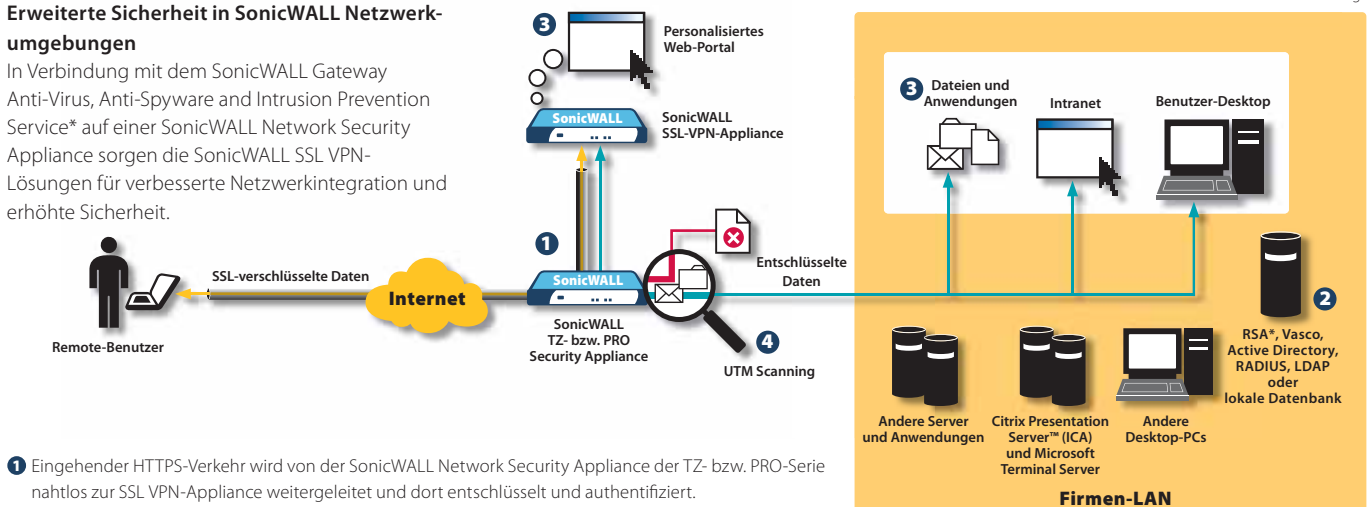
**Erweiterte Sicherheit in SonicWALL Netzwerkumgebungen**
In Verbindung mit dem SonicWALL Gateway Anti-Virus, Anti-Spyware and Intrusion Prevention Service* auf einer SonicWALL Network Security Appliance sorgen die SonicWALL SSL VPN-Lösungen für verbesserte Netzwerkintegration und erhöhte Sicherheit.

3
Personalisiertes Web-Portal

SonicWALL
SonicWALL SSL-VPN-Appliance

3 Dateien und Anwendungen
Intranet
Benutzer-Desktop

1
SSL-verschlüsselte Daten
Internet
SonicWALL
Entschlüsselte Daten

Remote-Benutzer
SonicWALL TZ- bzw. PRO Security Appliance
4
UTM Scanning

2
RSA*, Vasco, Active Directory, RADIUS, LDAP oder lokale Datenbank

Andere Server und Anwendungen
Citrix Presentation Server™ (ICA) und Microsoft Terminal Server
Andere Desktop-PCs

Firmen-LAN

1 Eingehender HTTPS-Verkehr wird von der SonicWALL Network Security Appliance der TZ- bzw. PRO-Serie nahtlos zur SSL VPN-Appliance weitergeleitet und dort entschlüsselt und authentifiziert.